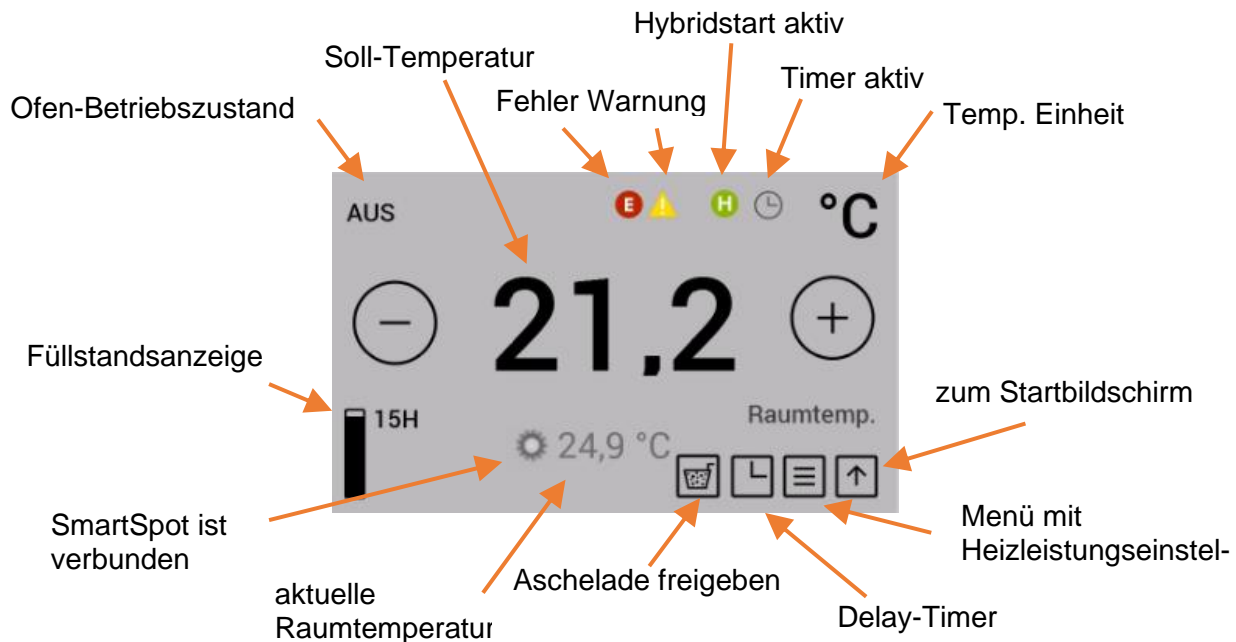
Hybridstart aktiv

Soll-Temperatur

Timer aktiv

Ofen-Betriebszustand

Fehler Warnung

Temp. Einheit

AUS

E

H

°C

21,2

Füllstandsanzeige

15H

Raumtemp.

zum Startbildschirm

24,9 °C

SmartSpot ist verbunden

Menü mit Heizleistungseinstel-

aktuelle Raumtemperatur

Aschelade freigeben

Delay-Timer